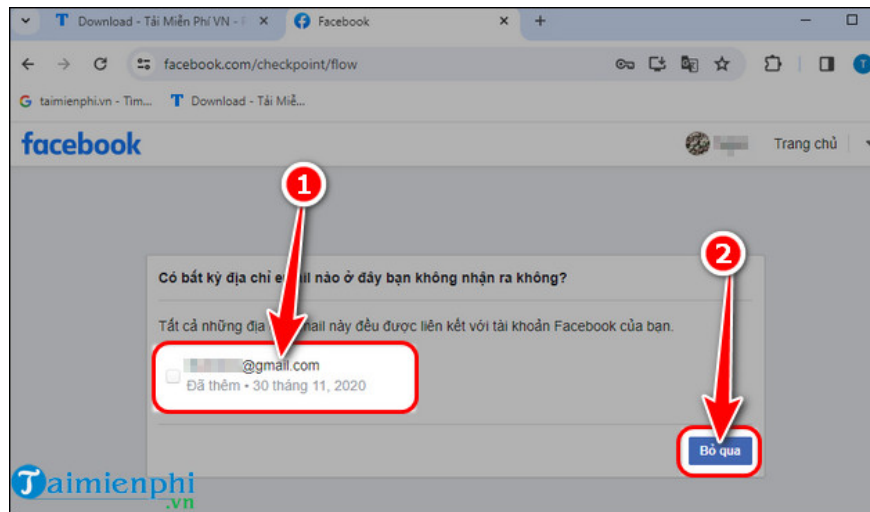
Download - Tải Miễn Phí VN - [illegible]
Facebook
facebook.com/checkpoint/flow
taimienphi.vn - Tìm...
Download - Tải Miễ...
facebook
Trang chủ
1
2
Có bất kỳ địa chỉ e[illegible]il nào ở đây bạn không nhận ra không?
Tất cả những địa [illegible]mail này đều được liên kết với tài khoản Facebook của bạn.
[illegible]@gmail.com
Đã thêm • 30 tháng 11, 2020
Bỏ qua
Taimienphi
.vn